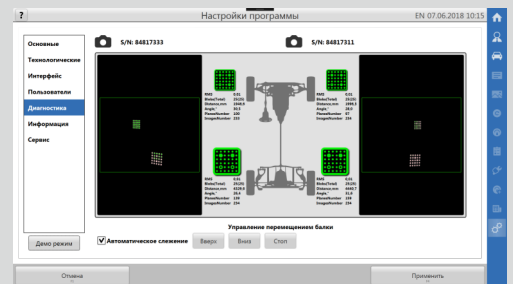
?
Настройки программы
EN 07.06.2018 10:15

Основные
Технологические
Интерфейс
Пользователи
Диагностика
Информация
Сервис

S/N: 84817333
S/N: 84817311

RMS: 0.01
Blobs(Total): 25(25)
Distance,mm: 1546.8
Angle,°: 30.5
PlaneNumber: 120
ImageNumber: 153

RMS: 0.01
Blobs(Total): 25(25)
Distance,mm: 1999.5
Angle,°: 26.0
PlaneNumber: 97
ImageNumber: 234

RMS: 0.01
Blobs(Total): 25(25)
Distance,mm: 4126.9
Angle,°: 25.3
PlaneNumber: 139
ImageNumber: 153

RMS: 0.01
Blobs(Total): 25(25)
Distance,mm: 3994.7
Angle,°: 20.3
PlaneNumber: 138
ImageNumber: 234

Демо режим
Автоматическое слежение
Управление перемещением балки
Вверх
Вниз
Стоп

Отмена
Применить